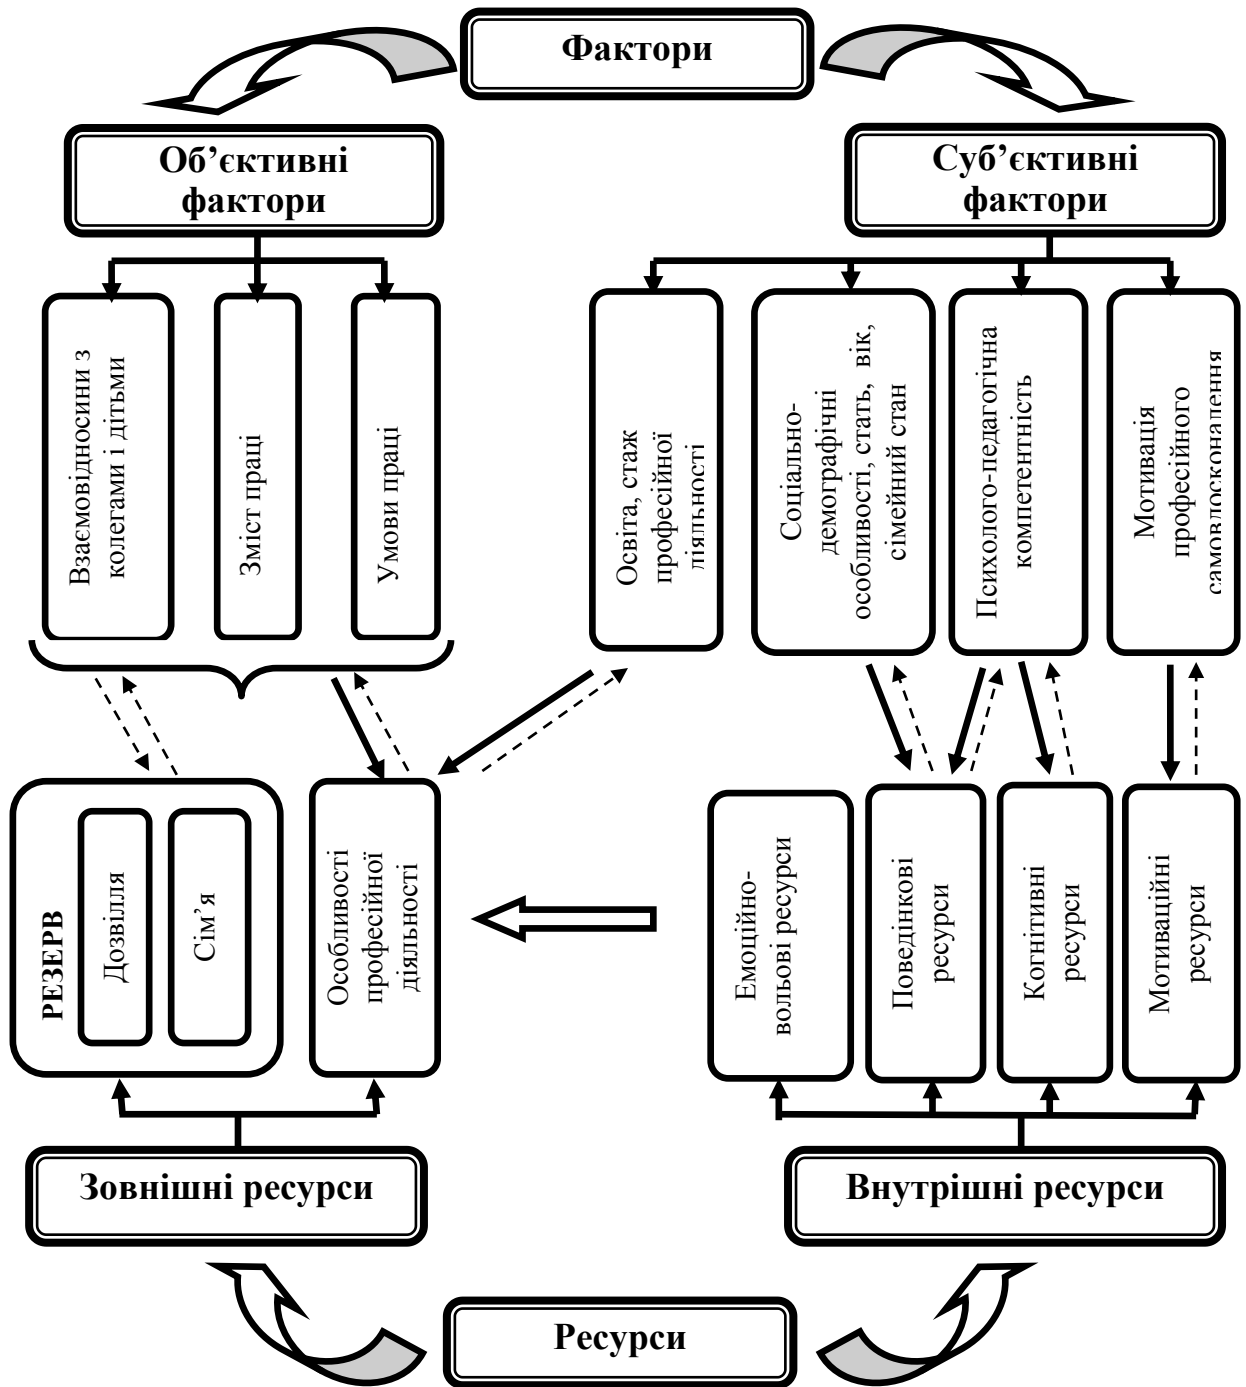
Фактори

Об'єктивні фактори

Суб'єктивні фактори

Взаємовідносини з колегами і дітьми

Зміст праці

Умови праці

Освіта, стаж професійної діяльності

Соціально-демографічні особливості, стать, вік, сімейний стан

Психолого-педагогічна компетентність

Мотивація професійного самовдосконалення

РЕЗЕРВ

Дозвілля

Сім'я

Особливості професійної діяльності

Емоційно-вольові ресурси

Поведінкові ресурси

Когнітивні ресурси

Мотиваційні ресурси

Зовнішні ресурси

Внутрішні ресурси

Ресурси